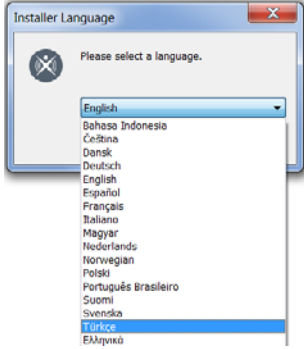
Installer Language

Please select a language.

English

Bahasa Indonesia
Čeština
Dansk
Deutsch
English
Español
Français
Italiano
Magyar
Nederlands
Norwegian
Polski
Português Brasileiro
Suomi
Svenska
Türkçe
Ελληνικά